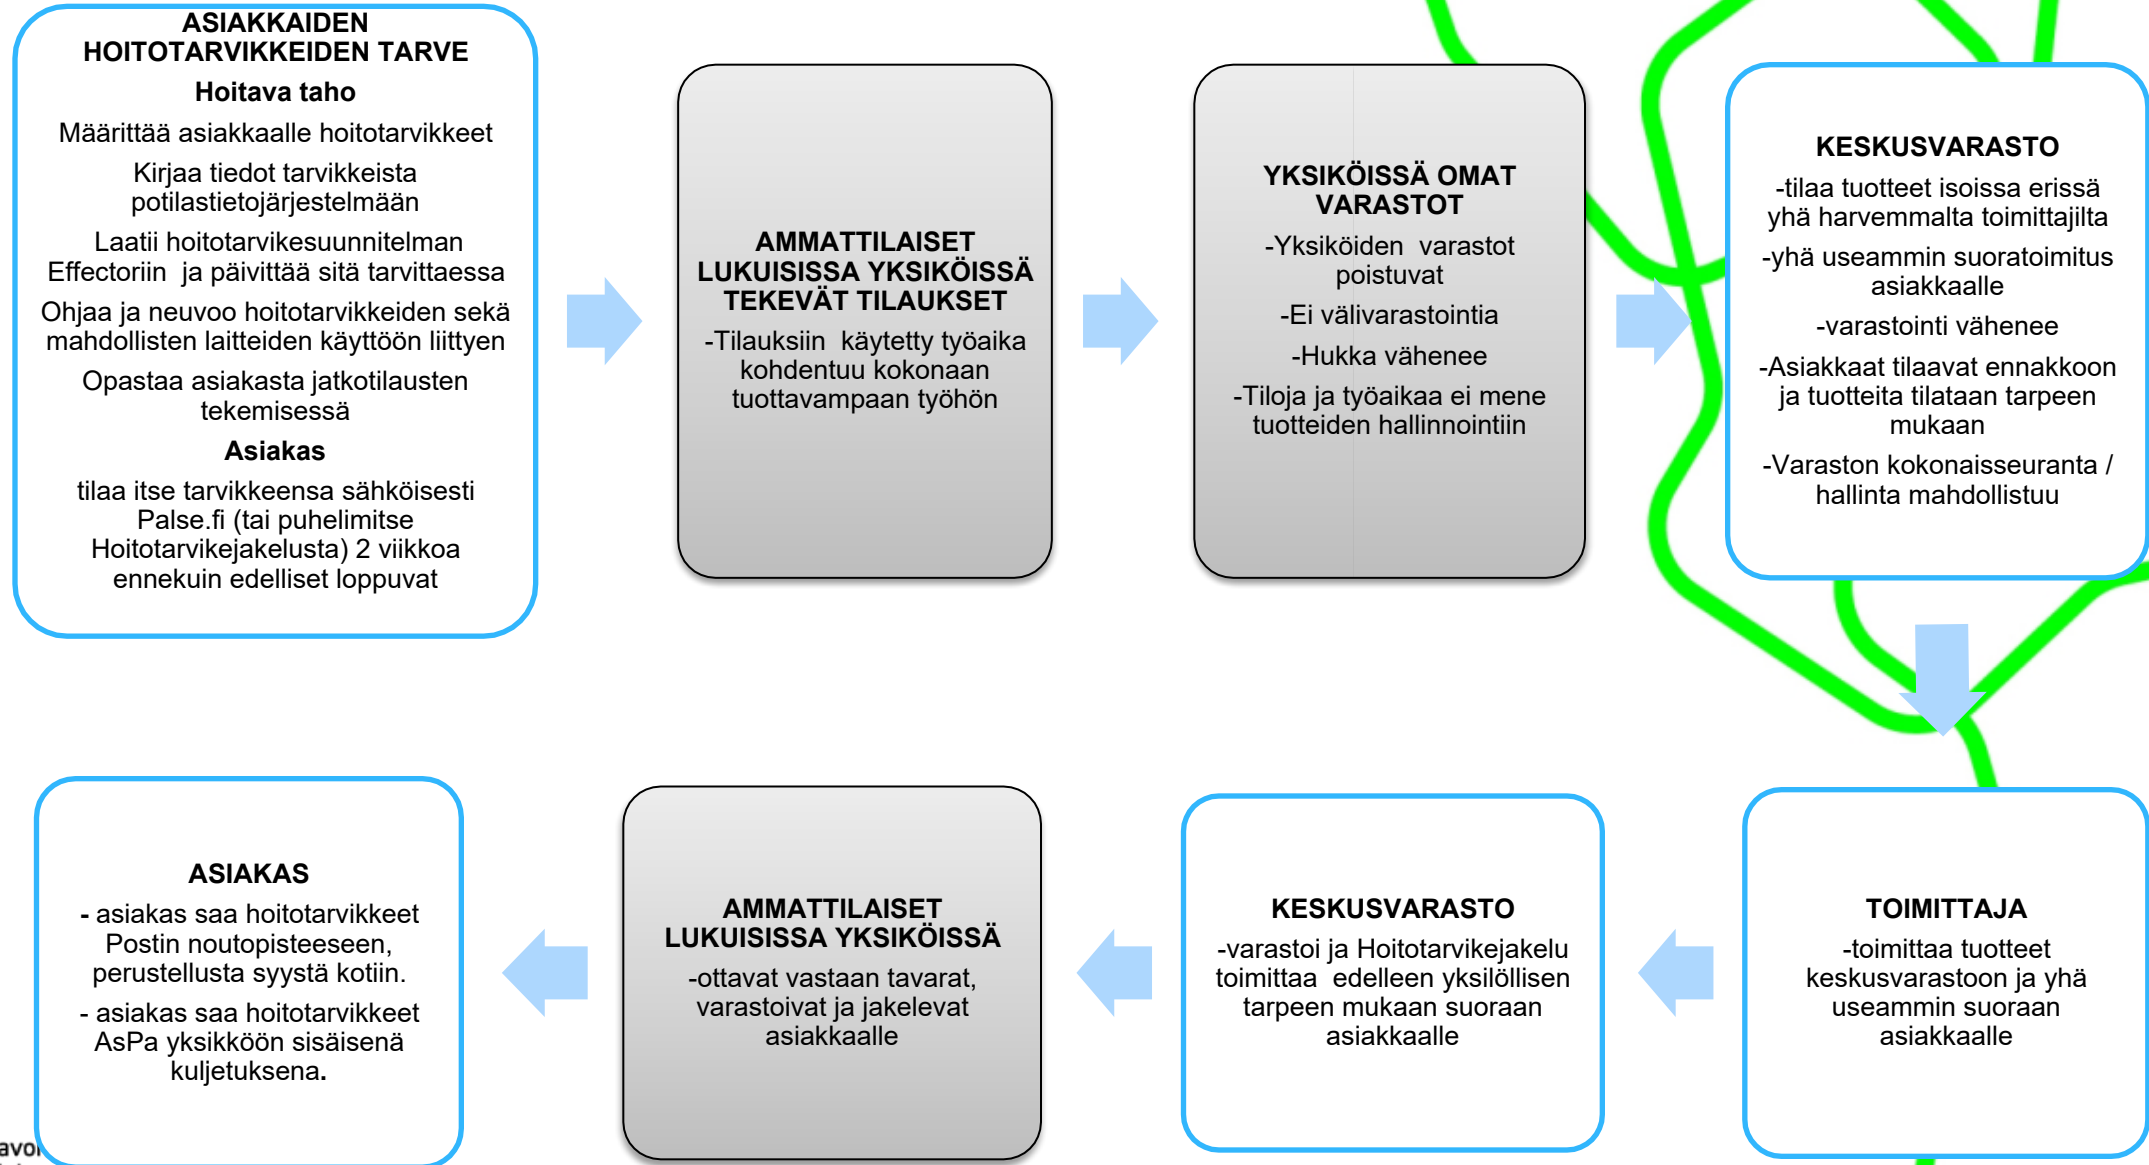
ASIAKKAIDEN HOITOTARVIKKEIDEN TARVE

Hoitava taho

Määrittää asiakkaalle hoitotarvikkeet

Kirjaa tiedot tarvikkeista potilastietojärjestelmään

Laatii hoitotarvikesuunnitelman Effectoriin ja päivittää sitä tarvittaessa

Ohjaa ja neuvoo hoitotarvikkeiden sekä mahdollisten laitteiden käyttöön liittyen

Opastaa asiakasta jatkotilausten tekemisessä

Asiakas

tilaa itse tarvikkeensa sähköisesti Palse.fi (tai puhelimitse Hoitotarvikejakelusta) 2 viikkoa ennekuin edelliset loppuvat

AMMATTILAISET LUKUISISSA YKSIKÖISSÄ TEKEVÄT TILAUKSET

-Tilauksiin käytetty työaika kohdentuu kokonaan tuottavampaan työhön

YKSIKÖISSÄ OMAT VARASTOT

-Yksiköiden varastot poistuvat

-Ei välivarastointia

-Hukka vähenee

-Tiloja ja työaikaa ei mene tuotteiden hallinnointiin

KESKUSVARASTO

-tilaa tuotteet isoissa erissä yhä harvemmalta toimittajilta

-yhä useammin suoratoimitus asiakkaalle

-varastointi vähenee

-Asiakkaat tilaavat ennakkoon ja tuotteita tilataan tarpeen mukaan

-Varaston kokonaisseuranta / hallinta mahdollistuu

ASIAKAS

- asiakas saa hoitotarvikkeet Postin noutopisteeseen, perustellusta syystä kotiin.

- asiakas saa hoitotarvikkeet AsPa yksikköön sisäisenä kuljetuksena.

AMMATTILAISET LUKUISISSA YKSIKÖISSÄ

-ottavat vastaan tavarat, varastoivat ja jakelevat asiakkaalle

KESKUSVARASTO

-varastoi ja Hoitotarvikejakelu toimittaa edelleen yksilöllisen tarpeen mukaan suoraan asiakkaalle

TOIMITTAJA

-toimittaa tuotteet keskusvarastoon ja yhä useammin suoraan asiakkaalle

avo